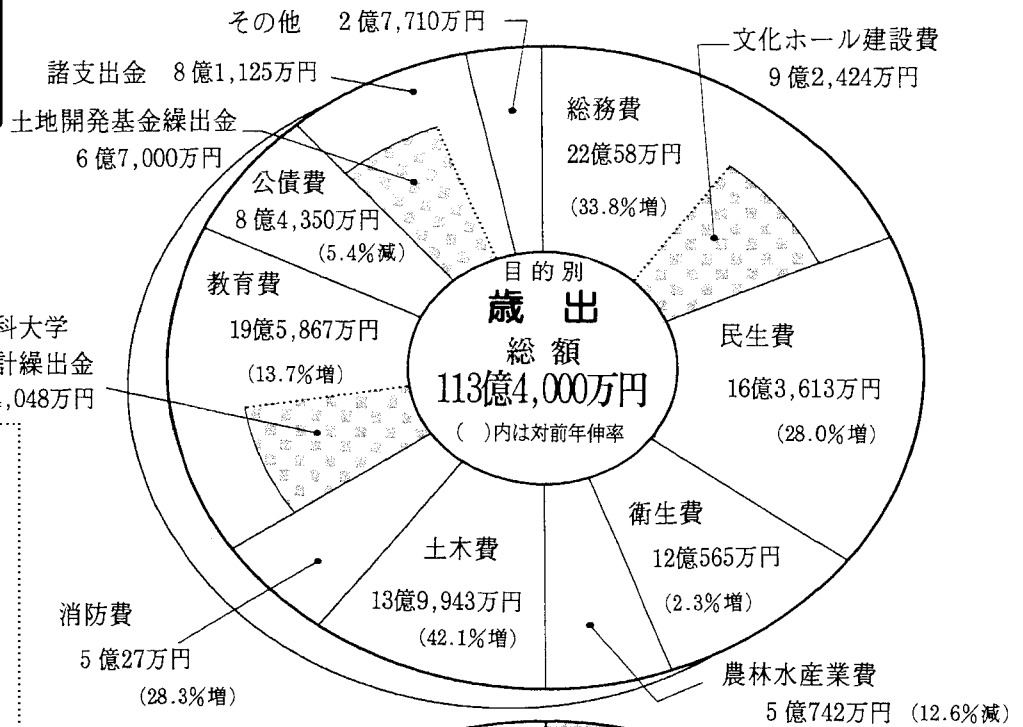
その他　2億7,710万円

諸支出金　8億1,125万円

土地開発基金繰出金
6億7,000万円

文化ホール建設費
9億2,424万円

総務費
22億58万円
(33.8%増)

公債費
8億4,350万円
(5.4%減)

目的別
歳出
総額
113億4,000万円
(　)内は対前年伸率

教育費
19億5,867万円
(13.7%増)

科大学
計繰出金
,048万円

民生費
16億3,613万円
(28.0%増)

衛生費
12億565万円
(2.3%増)

土木費
13億9,943万円
(42.1%増)

消防費
5億27万円
(28.3%増)

農林水産業費
5億742万円 (12.6%減)